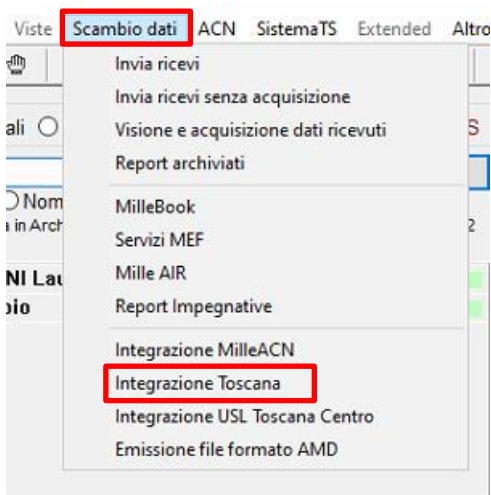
Viste Scambio dati ACN SistemaTS Extended Altro

ali
Nom
a in Arch
NI Lau
oio
S
2

Invia ricevi
Invia ricevi senza acquisizione
Visione e acquisizione dati ricevuti
Report archiviati

MilleBook
Servizi MEF
Mille AIR
Report Impegnative

Integrazione MilleACN
Integrazione Toscana
Integrazione USL Toscana Centro
Emissione file formato AMD